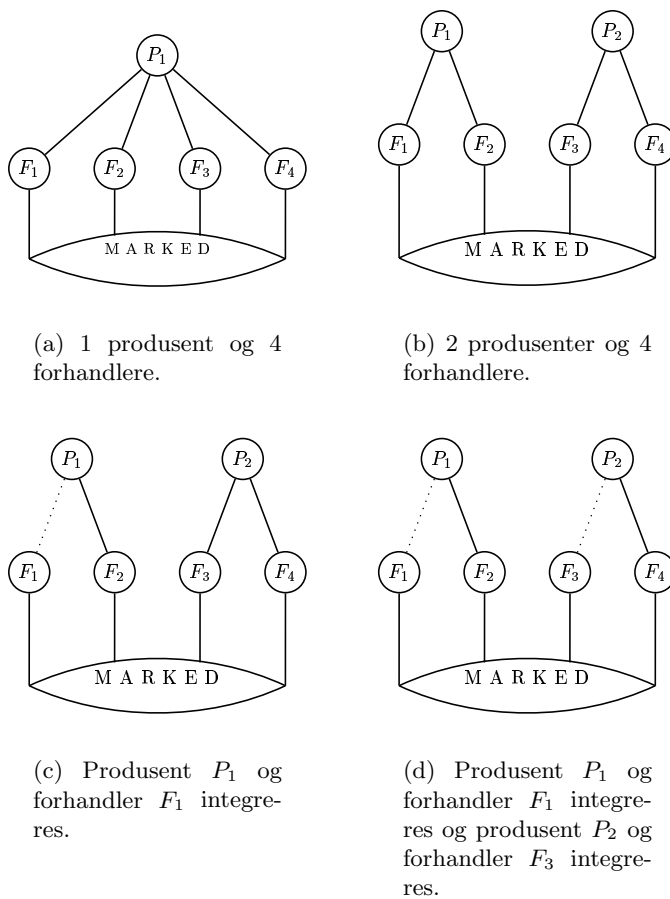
$P_1$

$F_1$ $F_2$ $F_3$ $F_4$

MARKED

(a) 1 produsent og 4 forhandlere.

$P_1$ $P_2$

$F_1$ $F_2$ $F_3$ $F_4$

MARKED

(b) 2 produsenter og 4 forhandlere.

$P_1$ $P_2$

$F_1$ $F_2$ $F_3$ $F_4$

MARKED

(c) Produsent $P_1$ og forhandler $F_1$ integreres.

$P_1$ $P_2$

$F_1$ $F_2$ $F_3$ $F_4$

MARKED

(d) Produsent $P_1$ og forhandler $F_1$ integreres og produsent $P_2$ og forhandler $F_3$ integreres.